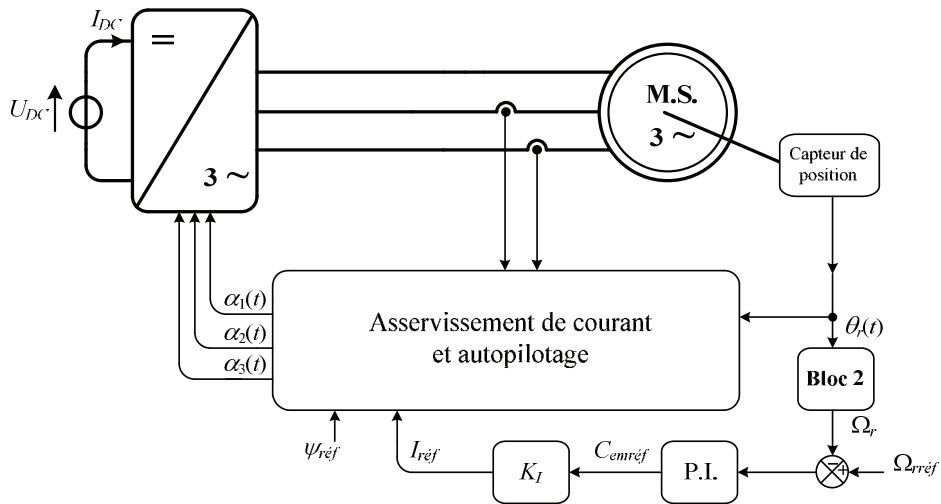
$I_{DC}$
=
$U_{DC}$
3 ~
M.S.
3 ~
Capteur de position
$\alpha_1(t)$
$\alpha_2(t)$
$\alpha_3(t)$
Asservissement de courant et autopilotage
$\theta_r(t)$
Bloc 2
$\Omega_r$
$\psi_{réf}$
$I_{réf}$
$K_I$
$C_{emréf}$
P.I.
$\Omega_{rréf}$
+